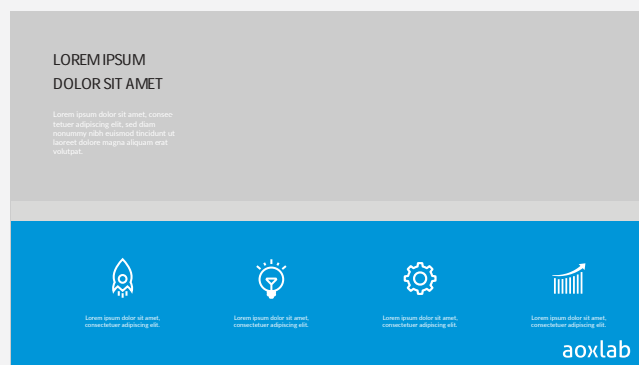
LOREM IPSUM
DOLOR SIT AMET

Lorem ipsum dolor sit amet, consectetuer adipiscing elit, sed diam nonummy nibh euismod tincidunt ut laoreet dolore magna aliquam erat volutpat.

Lorem ipsum dolor sit amet, consectetuer adipiscing elit.

Lorem ipsum dolor sit amet, consectetuer adipiscing elit.

Lorem ipsum dolor sit amet, consectetuer adipiscing elit.

Lorem ipsum dolor sit amet, consectetuer adipiscing elit.

aoxlab